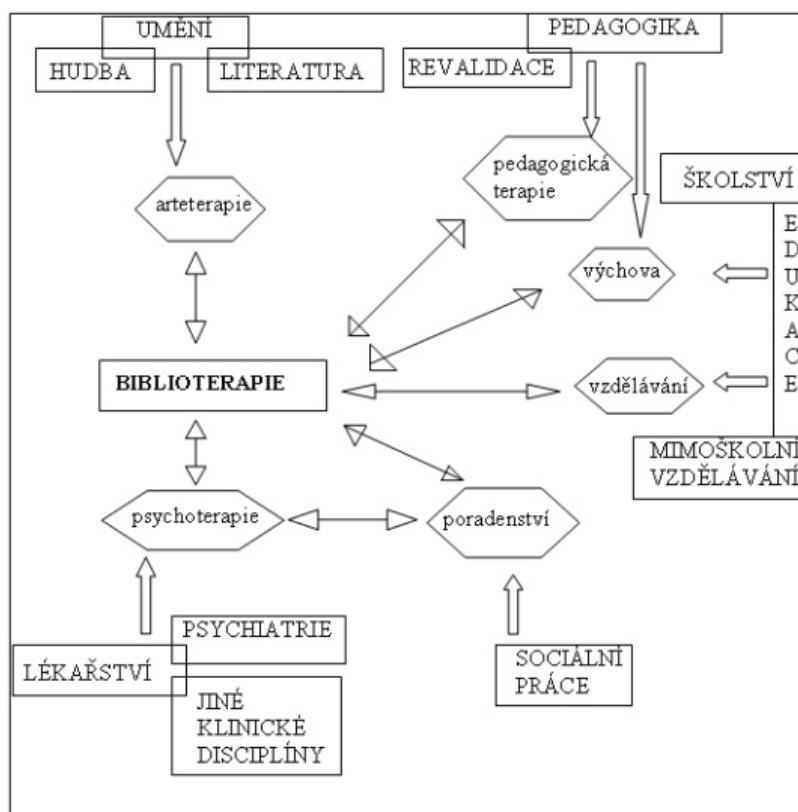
UMĚNÍ

HUDBA

LITERATURA

PEDAGOGIKA

REVALIDACE

arteterapie

pedagogická terapie

ŠKOLSTVÍ

E D U K A C E

výchova

BIBLIOTERAPIE

vzdělávání

MIMOŠKOLNÍ VZDĚLÁVÁNÍ

psychoterapie

poradenství

PSYCHIATRIE

LÉKAŘSTVÍ

JINÉ KLINICKÉ DISCIPLÍNY

SOCIÁLNÍ PRÁCE